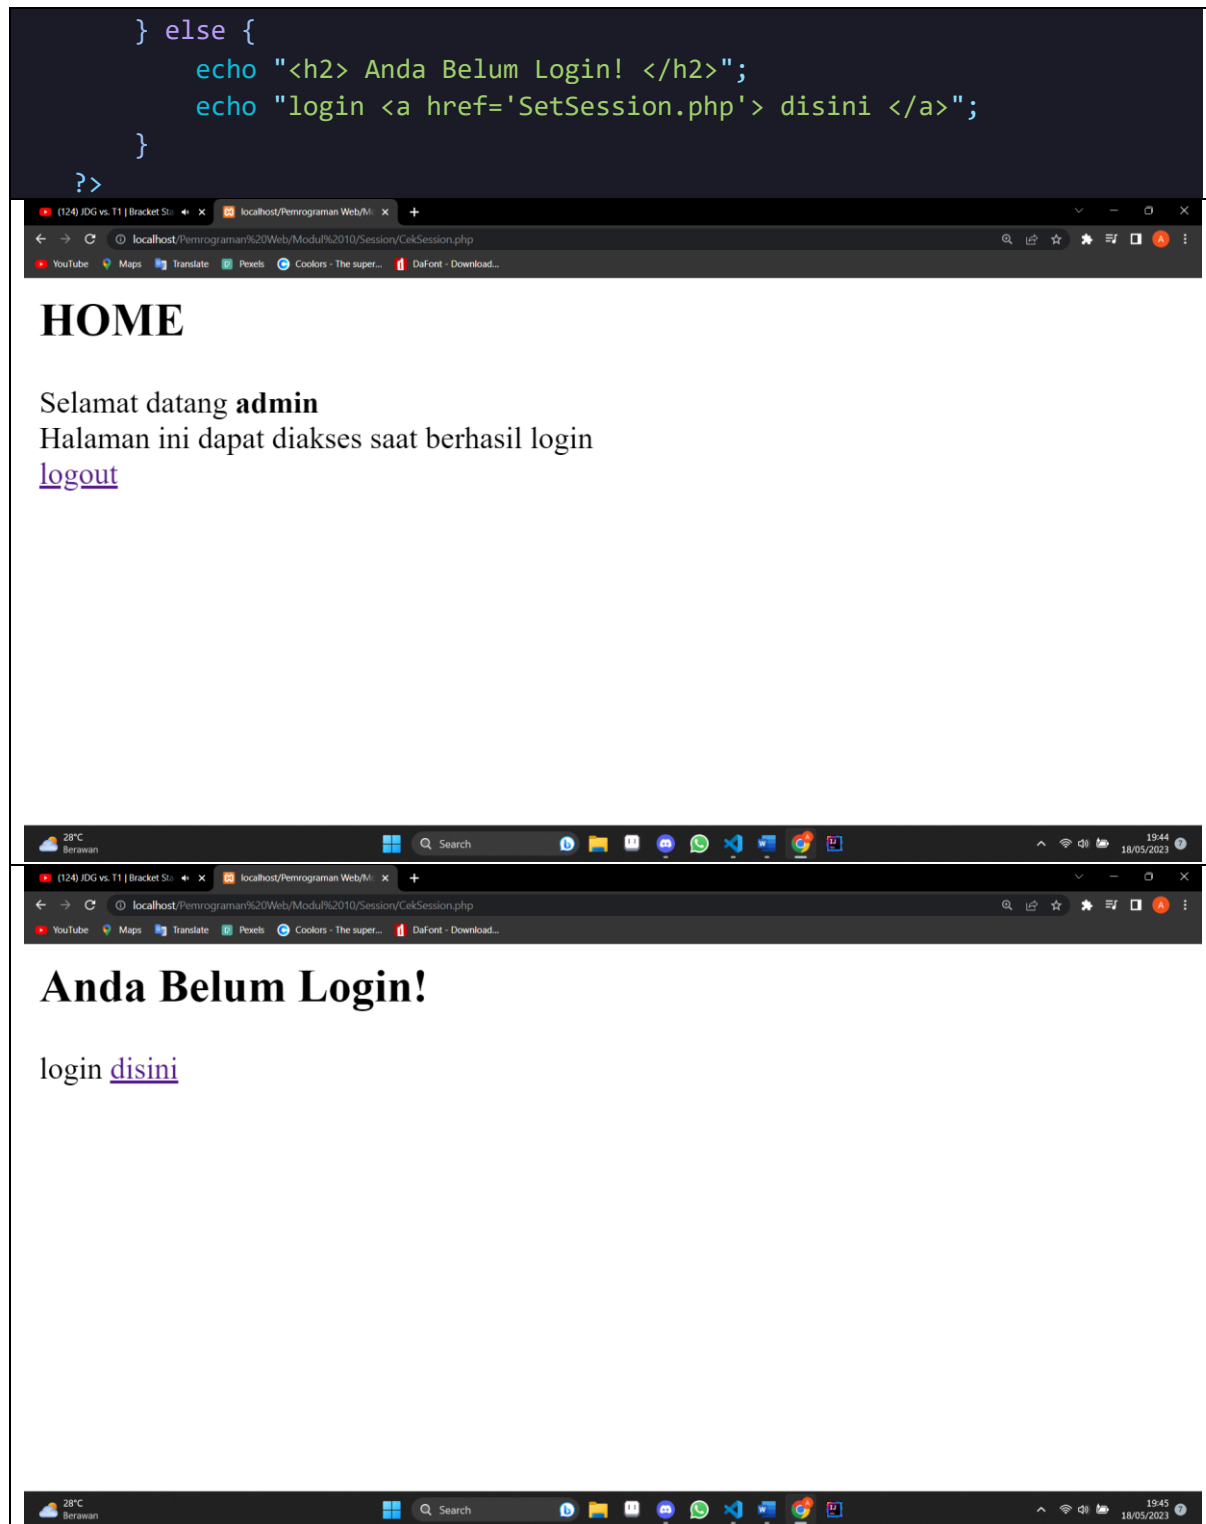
} else {
    echo "<h2> Anda Belum Login! </h2>";
    echo "login <a href='SetSession.php'> disini </a>";
}
?>

(124) JDG vs. T1 | Bracket Sta ×   localhost/Pemrograman Web/M ×   +

localhost/Pemrograman%20Web/Modul%2010/Session/CekSession.php

YouTube   Maps   Translate   Pexels   Coolors - The super...   DaFont - Download...

HOME

Selamat datang **admin**
Halaman ini dapat diakses saat berhasil login
logout

28°C
Berawan
Search
19:44
18/05/2023

(124) JDG vs. T1 | Bracket Sta ×   localhost/Pemrograman Web/M ×   +

localhost/Pemrograman%20Web/Modul%2010/Session/CekSession.php

YouTube   Maps   Translate   Pexels   Coolors - The super...   DaFont - Download...

Anda Belum Login!

login disini

28°C
Berawan
Search
19:45
18/05/2023